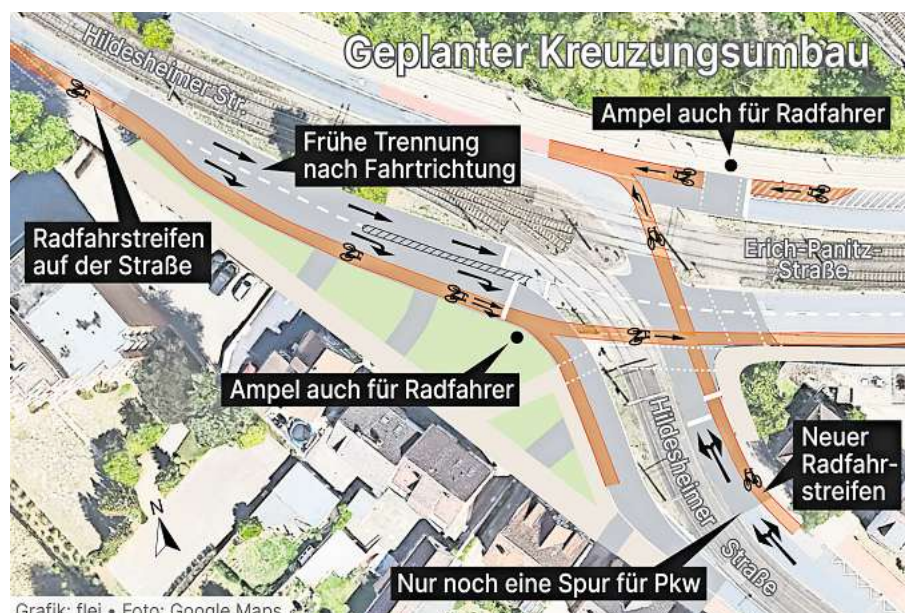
Geplanter Kreuzungsumbau

Hildesheimer Str.

Ampel auch für Radfahrer

Frühe Trennung nach Fahrtrichtung

Radfahrstreifen auf der Straße

Erich-Panitz-Straße

Ampel auch für Radfahrer

Hildesheimer Straße

Neuer Radfahrstreifen

N

Nur noch eine Spur für Pkw

Grafik: flei • Foto: Google Maps